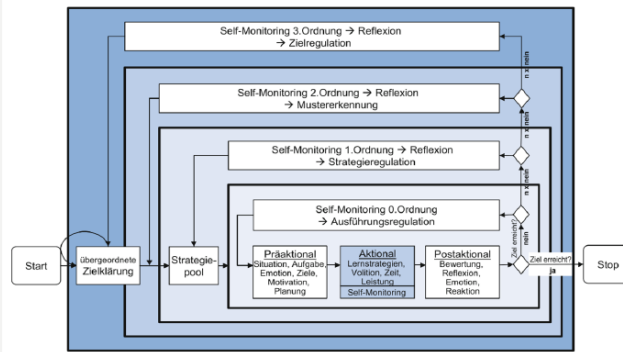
Self-Monitoring 3.Ordnung → Reflexion → Zielregulation

Self-Monitoring 2.Ordnung → Reflexion → Mustererkennung

Self-Monitoring 1.Ordnung → Reflexion → Strategieregulation

Self-Monitoring 0.Ordnung → Ausführungsregulation

Start

übergeordnete Zielklärung

Strategie-pool

Präaktional
Situation, Aufgabe, Emotion, Ziele, Motivation, Planung

Aktional
Lernstrategien, Volition, Zeit, Leistung
Self-Monitoring

Postaktional
Bewertung, Reflexion, Emotion, Reaktion

Ziel erreicht?

nein

Ziel erreicht?

ja

Stop

n x nein

n x nein

n x nein

nein